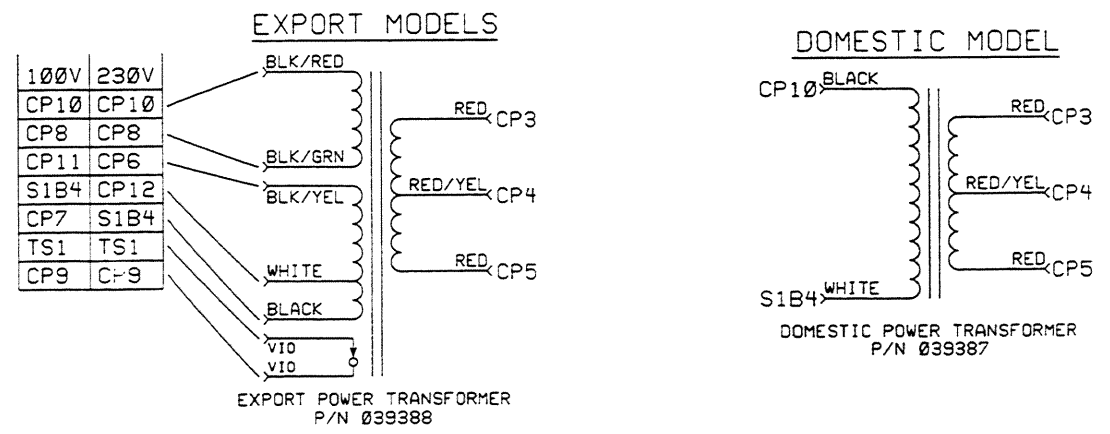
EXPORT MODELS

| 100V | 230V |
|---|---|
| CP10 | CP10 |
| CP8 | CP8 |
| CP11 | CP6 |
| S1B4 | CP12 |
| CP7 | S1B4 |
| TS1 | TS1 |
| CP9 | CP9 |

BLK/RED
BLK/GRN
BLK/YEL
WHITE
BLACK
VIO
VIO

RED CP3
RED/YEL CP4
RED CP5

EXPORT POWER TRANSFORMER
P/N 039388

DOMESTIC MODEL

CP10 BLACK
S1B4 WHITE

RED CP3
RED/YEL CP4
RED CP5

DOMESTIC POWER TRANSFORMER
P/N 039387